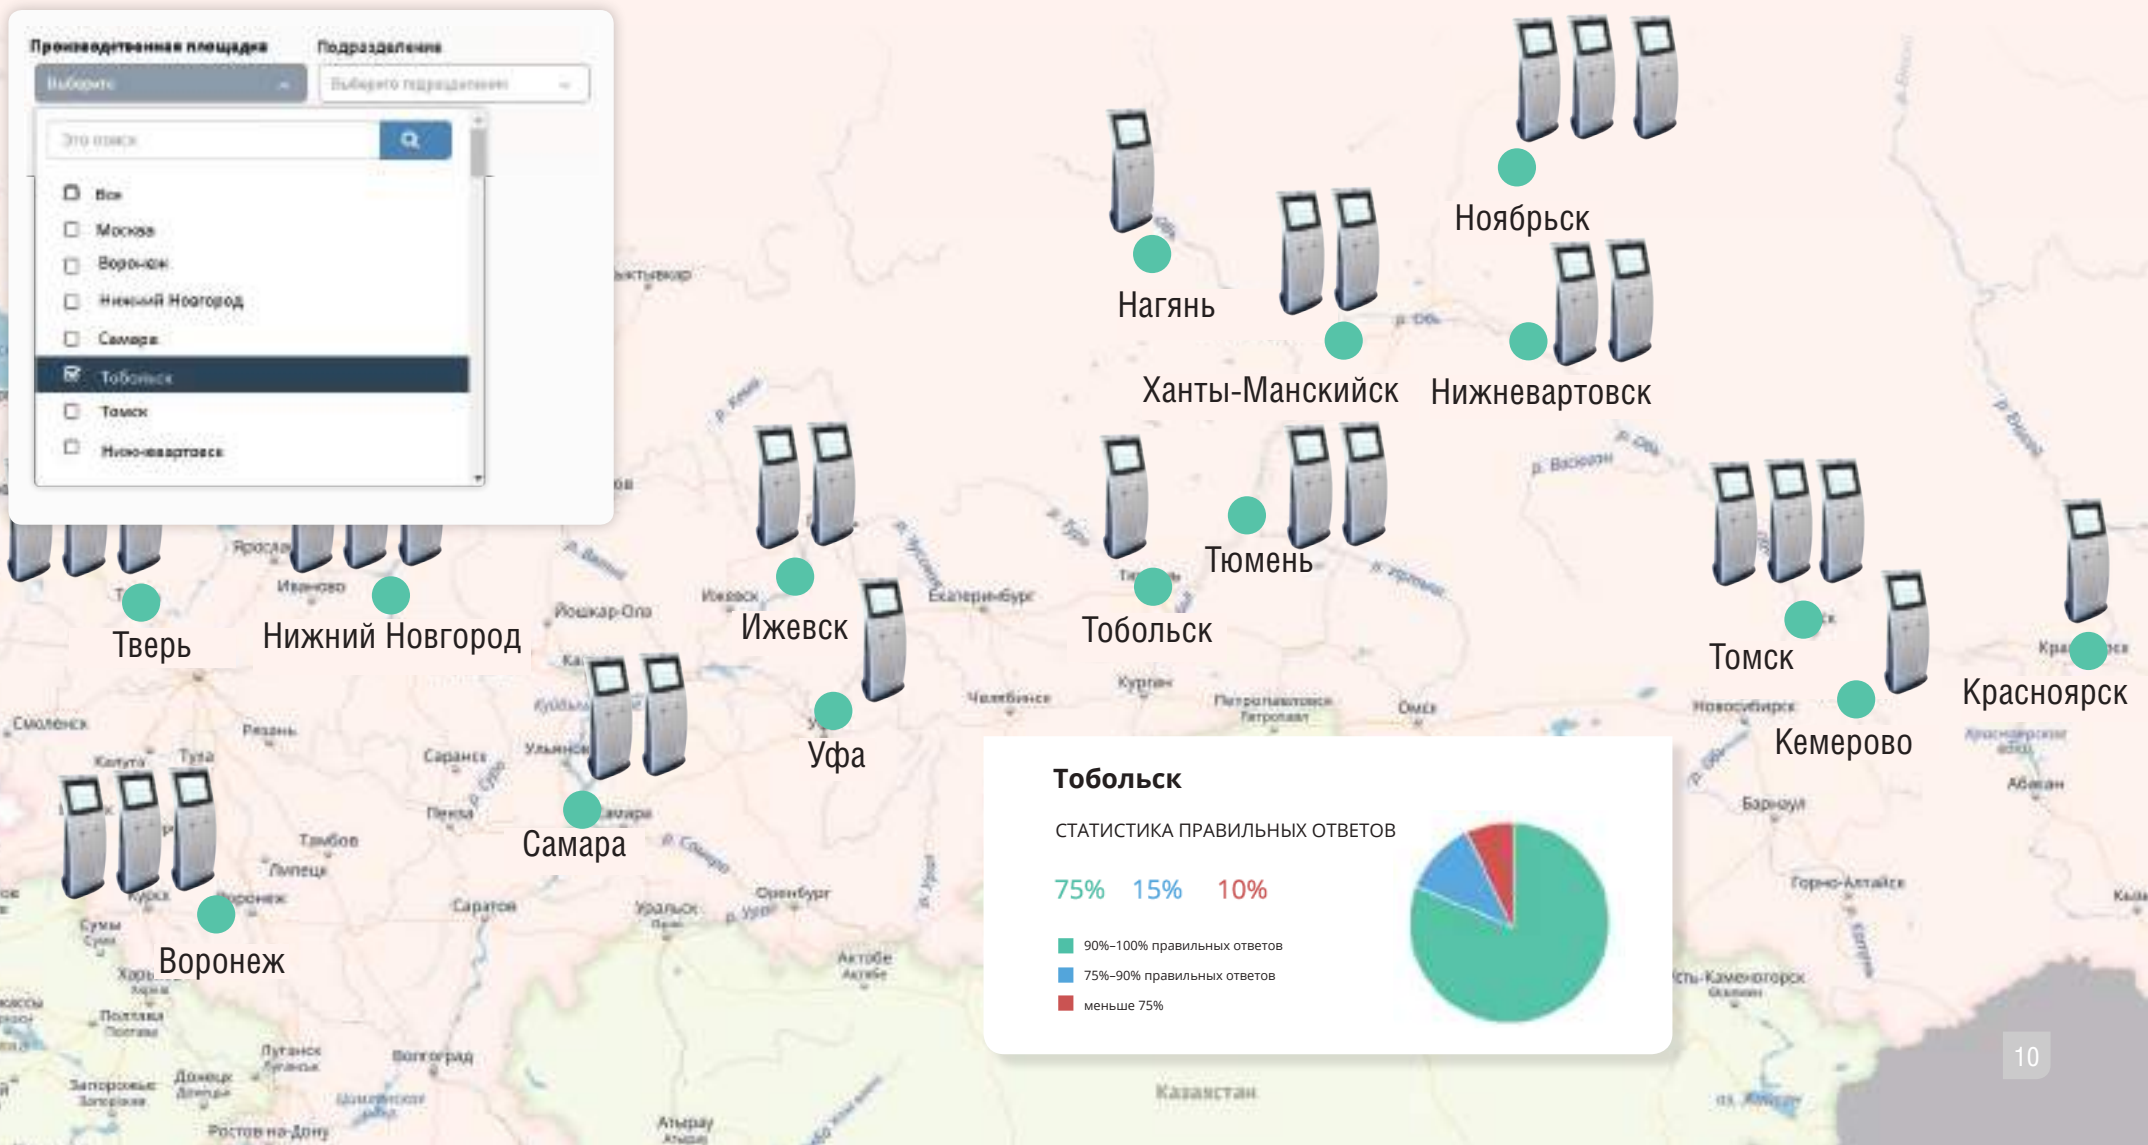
Производственная площадка
Подразделение
Выберите
Выберите подразделение
Это поиск
Все
Москва
Воронеж
Нижний Новгород
Самара
Тобольск
Томск
Нижневартовск

Ноябрьск
Нагань
Ханты-Манскийск
Нижневартовск
Ижевск
Тюмень
Тобольск
Томск
Красноярск
Тверь
Нижний Новгород
Уфа
Кемерово
Самара
Воронеж

Тобольск
СТАТИСТИКА ПРАВИЛЬНЫХ ОТВЕТОВ
75% 15% 10%
90%–100% правильных ответов
75%–90% правильных ответов
меньше 75%

10